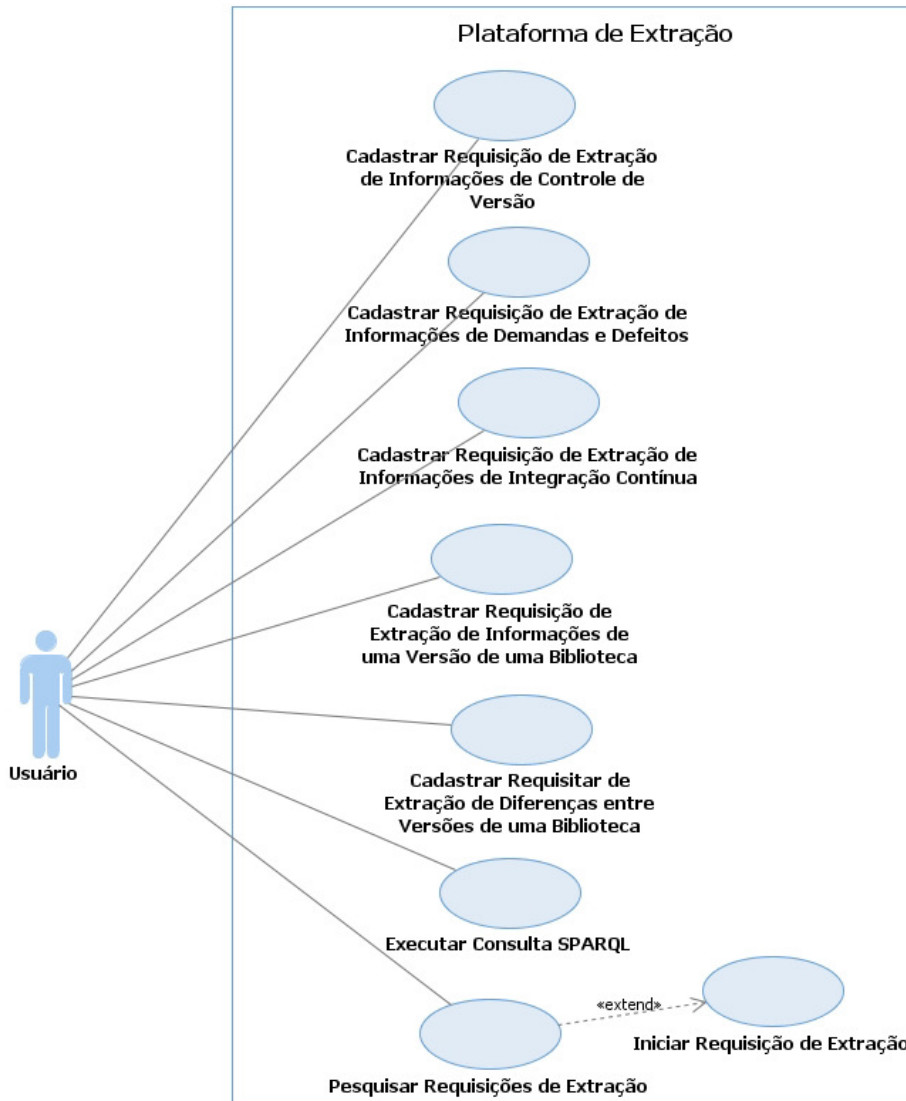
Plataforma de Extração

Cadastrar Requisição de Extração de Informações de Controle de Versão

Cadastrar Requisição de Extração de Informações de Demandas e Defeitos

Cadastrar Requisição de Extração de Informações de Integração Contínua

Cadastrar Requisição de Extração de Informações de uma Versão de uma Biblioteca

Usuário

Cadastrar Requisitar de Extração de Diferenças entre Versões de uma Biblioteca

Executar Consulta SPARQL

«extend»

Iniciar Requisição de Extração

Pesquisar Requisições de Extração